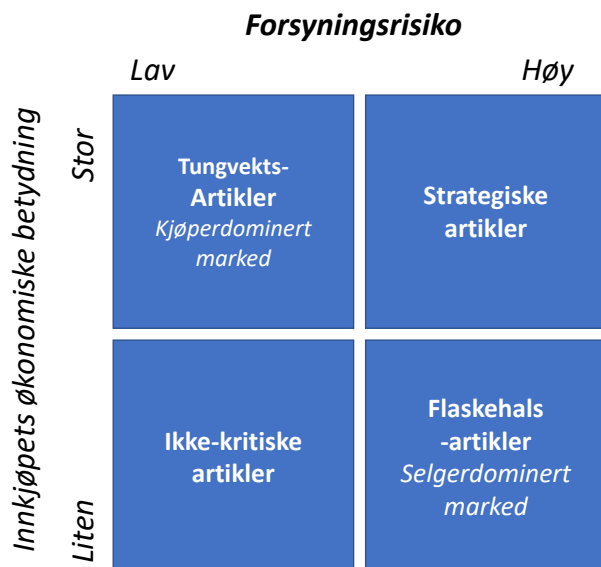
Forsyningsrisiko

Lav

Høy

Innkjøpets økonomiske betydning

Stor

Liten

Tungvekts-Artikler
Kjøperdominert marked

Strategiske artikler

Ikke-kritiske artikler

Flaskehals -artikler
Selgerdominert marked